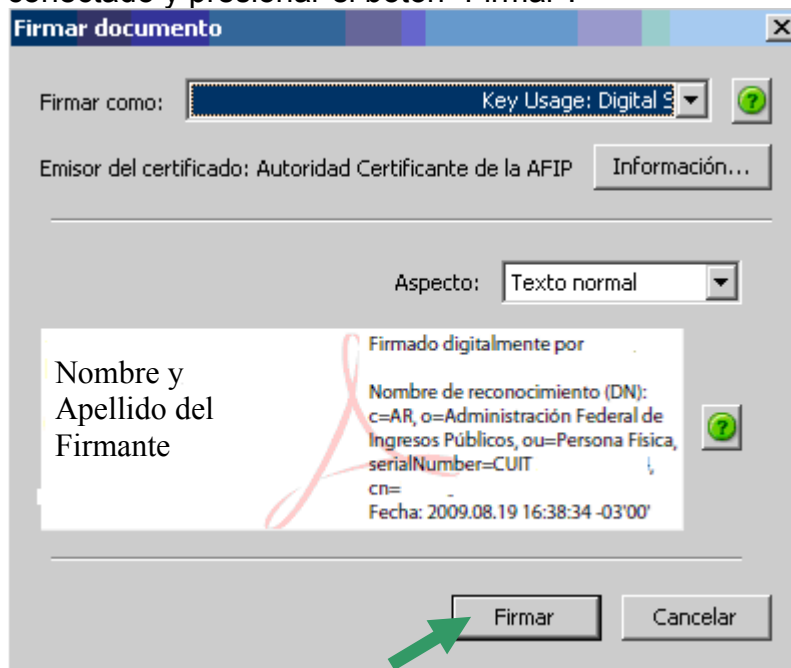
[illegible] y presionar el botón "Firmar".

Firmar documento

Firmar como: Key Usage: Digital S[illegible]

Emisor del certificado: Autoridad Certificante de la AFIP

Información...

Aspecto: Texto normal

Nombre y Apellido del Firmante

Firmado digitalmente por

Nombre de reconocimiento (DN): c=AR, o=Administración Federal de Ingresos Públicos, ou=Persona Física, serialNumber=CUIT
cn=
Fecha: 2009.08.19 16:38:34 -03'00'

Firmar

Cancelar